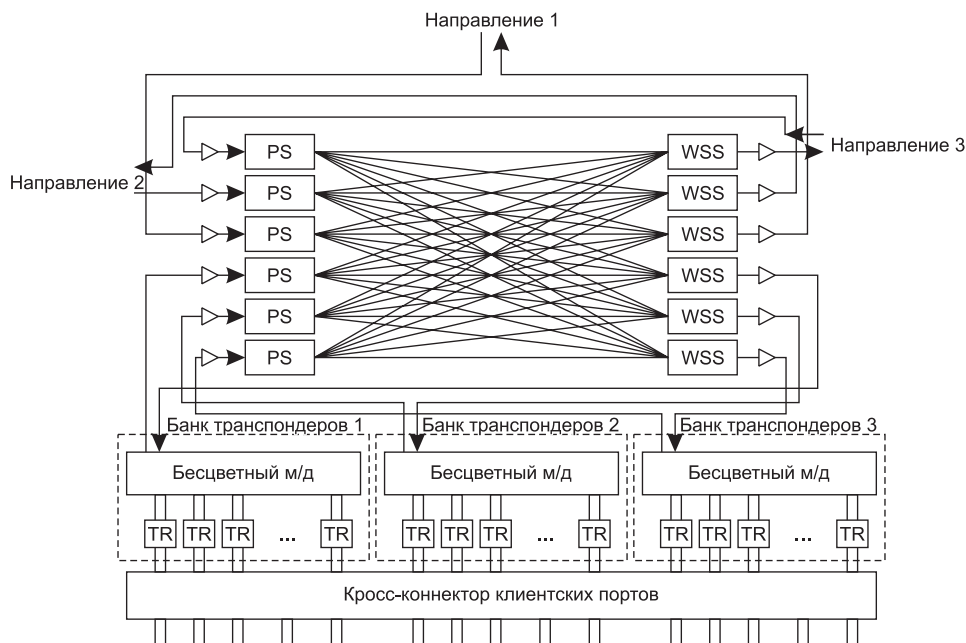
Направление 1

Направление 2

Направление 3

PS
PS
PS
PS
PS
PS

WSS
WSS
WSS
WSS
WSS
WSS

Банк транспондеров 1
Бесцветный м/д
TR TR TR ... TR

Банк транспондеров 2
Бесцветный м/д
TR TR TR ... TR

Банк транспондеров 3
Бесцветный м/д
TR TR TR ... TR

Кросс-коннектор клиентских портов